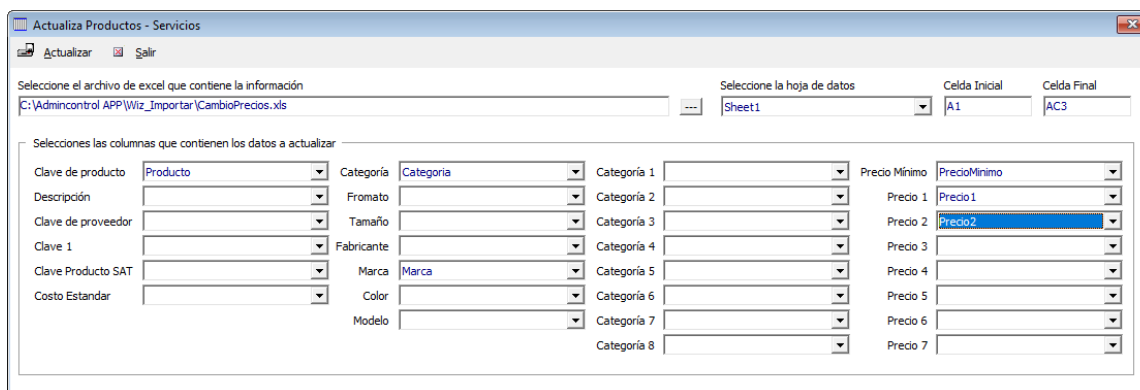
Actualiza Productos - Servicios

Actualizar Salir

Seleccione el archivo de excel que contiene la información
C:\Admincontrol APP\Wiz_Importar\CambioPrecios.xls
---

Seleccione la hoja de datos
Sheet1

Celda Inicial
A1

Celda Final
AC3

Selecciones las columnas que contienen los datos a actualizar

Clave de producto: Producto
Descripción
Clave de proveedor
Clave 1
Clave Producto SAT
Costo Estandar

Categoría: Categoria
Fromato
Tamaño
Fabricante
Marca: Marca
Color
Modelo

Categoría 1
Categoría 2
Categoría 3
Categoría 4
Categoría 5
Categoría 6
Categoría 7
Categoría 8

Precio Mínimo: PrecioMinimo
Precio 1: Precio1
Precio 2: Precio2
Precio 3
Precio 4
Precio 5
Precio 6
Precio 7